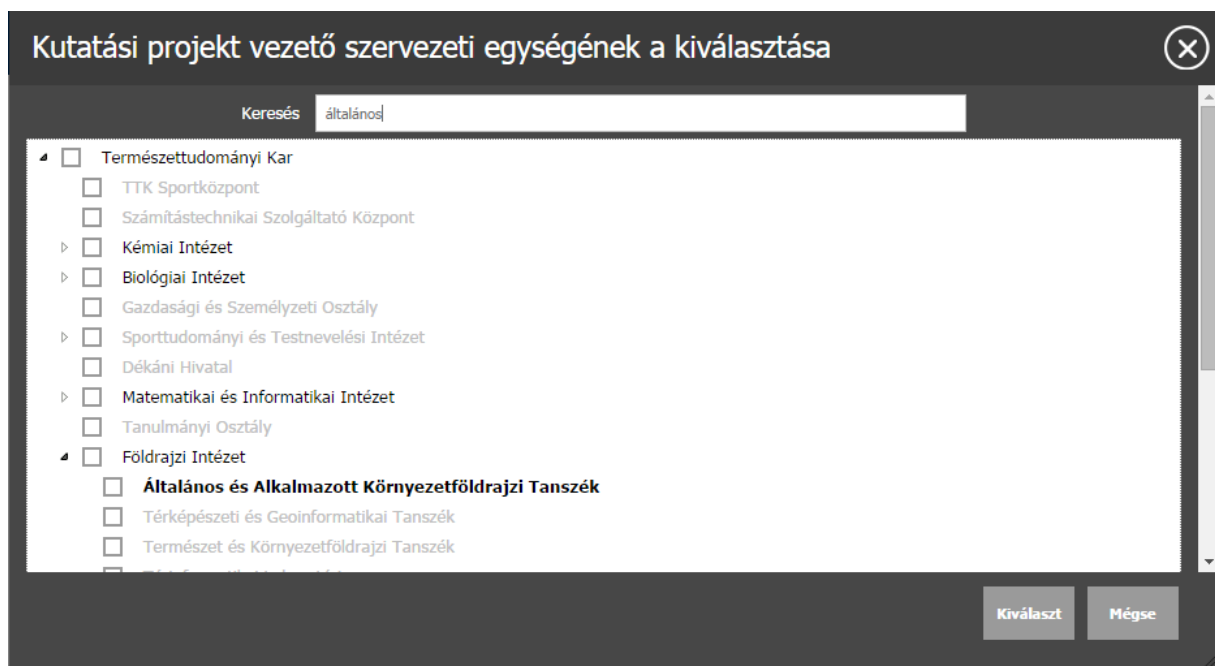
Kutatási projekt vezető szervezeti egységének a kiválasztása

Keresés általános

Természettudományi Kar
TTK Sportközpont
Számítástechnikai Szolgáltató Központ
Kémiai Intézet
Biológiai Intézet
Gazdasági és Személyzeti Osztály
Sporttudományi és Testnevelési Intézet
Dékáni Hivatal
Matematikai és Informatikai Intézet
Tanulmányi Osztály
Földrajzi Intézet
Általános és Alkalmazott Környezetföldrajzi Tanszék
Térképészeti és Geoinformatikai Tanszék
Természet és Környezetföldrajzi Tanszék
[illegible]

Kiválaszt
Mégse